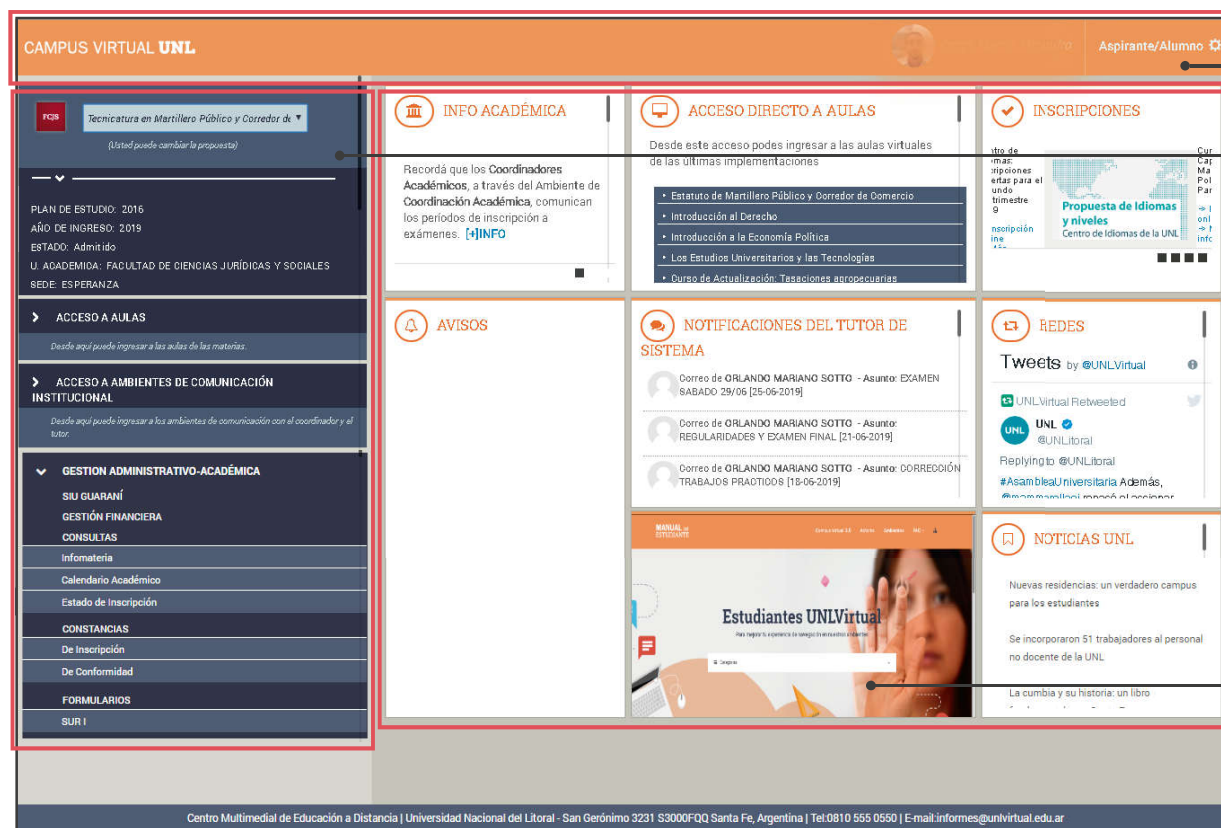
CAMPUS VIRTUAL UNL

Aspirante/Alumno

FCJS

Tecnicatura en Martillero Público y Corredor de

(Usted puede cambiar la propuesta)

PLAN DE ESTUDIO: 2016
AÑO DE INGRESO: 2019
ESTADO: Admitido
U. ACADEMICA: FACULTAD DE CIENCIAS JURÍDICAS Y SOCIALES
SEDE: ESPERANZA

ACCESO A AULAS

Desde aquí puede ingresar a las aulas de las materias.

ACCESO A AMBIENTES DE COMUNICACIÓN INSTITUCIONAL

Desde aquí puede ingresar a los ambientes de comunicación con el coordinador y el tutor.

GESTION ADMINISTRATIVO-ACADÉMICA

SIU GUARANÍ
GESTIÓN FINANCIERA
CONSULTAS
Infomateria
Calendario Académico
Estado de Inscripción
CONSTANCIAS
De Inscripción
De Conformidad
FORMULARIOS
SUR I

INFO ACADÉMICA

Recordá que los Coordinadores Académicos, a través del Ambiente de Coordinación Académica, comunican los períodos de inscripción a exámenes. [+]INFO

ACCESO DIRECTO A AULAS

Desde este acceso podes ingresar a las aulas virtuales de las ultimas implementaciones

Estatuto de Martillero Público y Corredor de Comercio
Introducción al Derecho
Introducción a la Economía Política
Los Estudios Universitarios y las Tecnologías
Curso de Actualización: Tasaciones agropecuarias

INSCRIPCIONES

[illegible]
Propuesta de Idiomas y niveles
Centro de Idiomas de la UNL

AVISOS

NOTIFICACIONES DEL TUTOR DE SISTEMA

Correo de ORLANDO MARIANO SOTTO - Asunto: EXAMEN SABADO 29/06 [25-06-2019]
Correo de ORLANDO MARIANO SOTTO - Asunto: REGULARIDADES Y EXAMEN FINAL [21-06-2019]
Correo de ORLANDO MARIANO SOTTO - Asunto: CORRECCIÓN TRABAJOS PRACTICOS [18-06-2019]

REDES

Tweets by @UNLVirtual
UNLVirtual Retweeted
UNL
@UNLitoral
Replying to @UNLitoral
#AsambleaUniversitaria Además, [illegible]

MANUAL DEL ESTUDIANTE
Estudiantes UNLVirtual

NOTICIAS UNL

Nuevas residencias: un verdadero campus para los estudiantes

Se incorporaron 51 trabajadores al personal no docente de la UNL

La cumbia y su historia: un libro

Centro Multimedial de Educación a Distancia | Universidad Nacional del Litoral - San Gerónimo 3231 S3000FQQ Santa Fe, Argentina | Tel:0810 555 0550 | E-mail:informes@unlvirtual.edu.ar